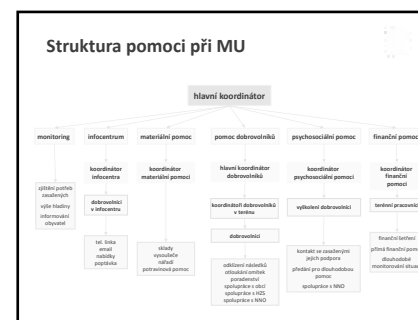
Struktura pomoci při MU

hlavní koordinátor

monitoring

zjištění potřeb zasažených

výše hladiny

informování obyvatel

infocentrum

koordinátor infocentra

dobrovolníci v infocentru

tel. linka
email
nabídky
poptávka

materiální pomoc

koordinátor materiální pomoci

sklady
vysoušeče
nářadí
potravinová pomoc

pomoc dobrovolníků

hlavní koordinátor dobrovolníků

koordinátoři dobrovolníků v terénu

dobrovolníci

odklízení následků
otloukání omítek
poradenství
spolupráce s obcí
spolupráce s HZS
spolupráce s NNO

psychosociální pomoc

koordinátor psychosociální pomoci

vyškolení dobrovolníci

kontakt se zasaženými
jejich podpora
předání pro dlouhodobou pomoc
spolupráce s NNO

finanční pomoc

koordinátor finanční pomoci

terénní pracovníc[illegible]

finanční šetření
přímá finanční pom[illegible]
dlouhodobé monitorování situa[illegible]